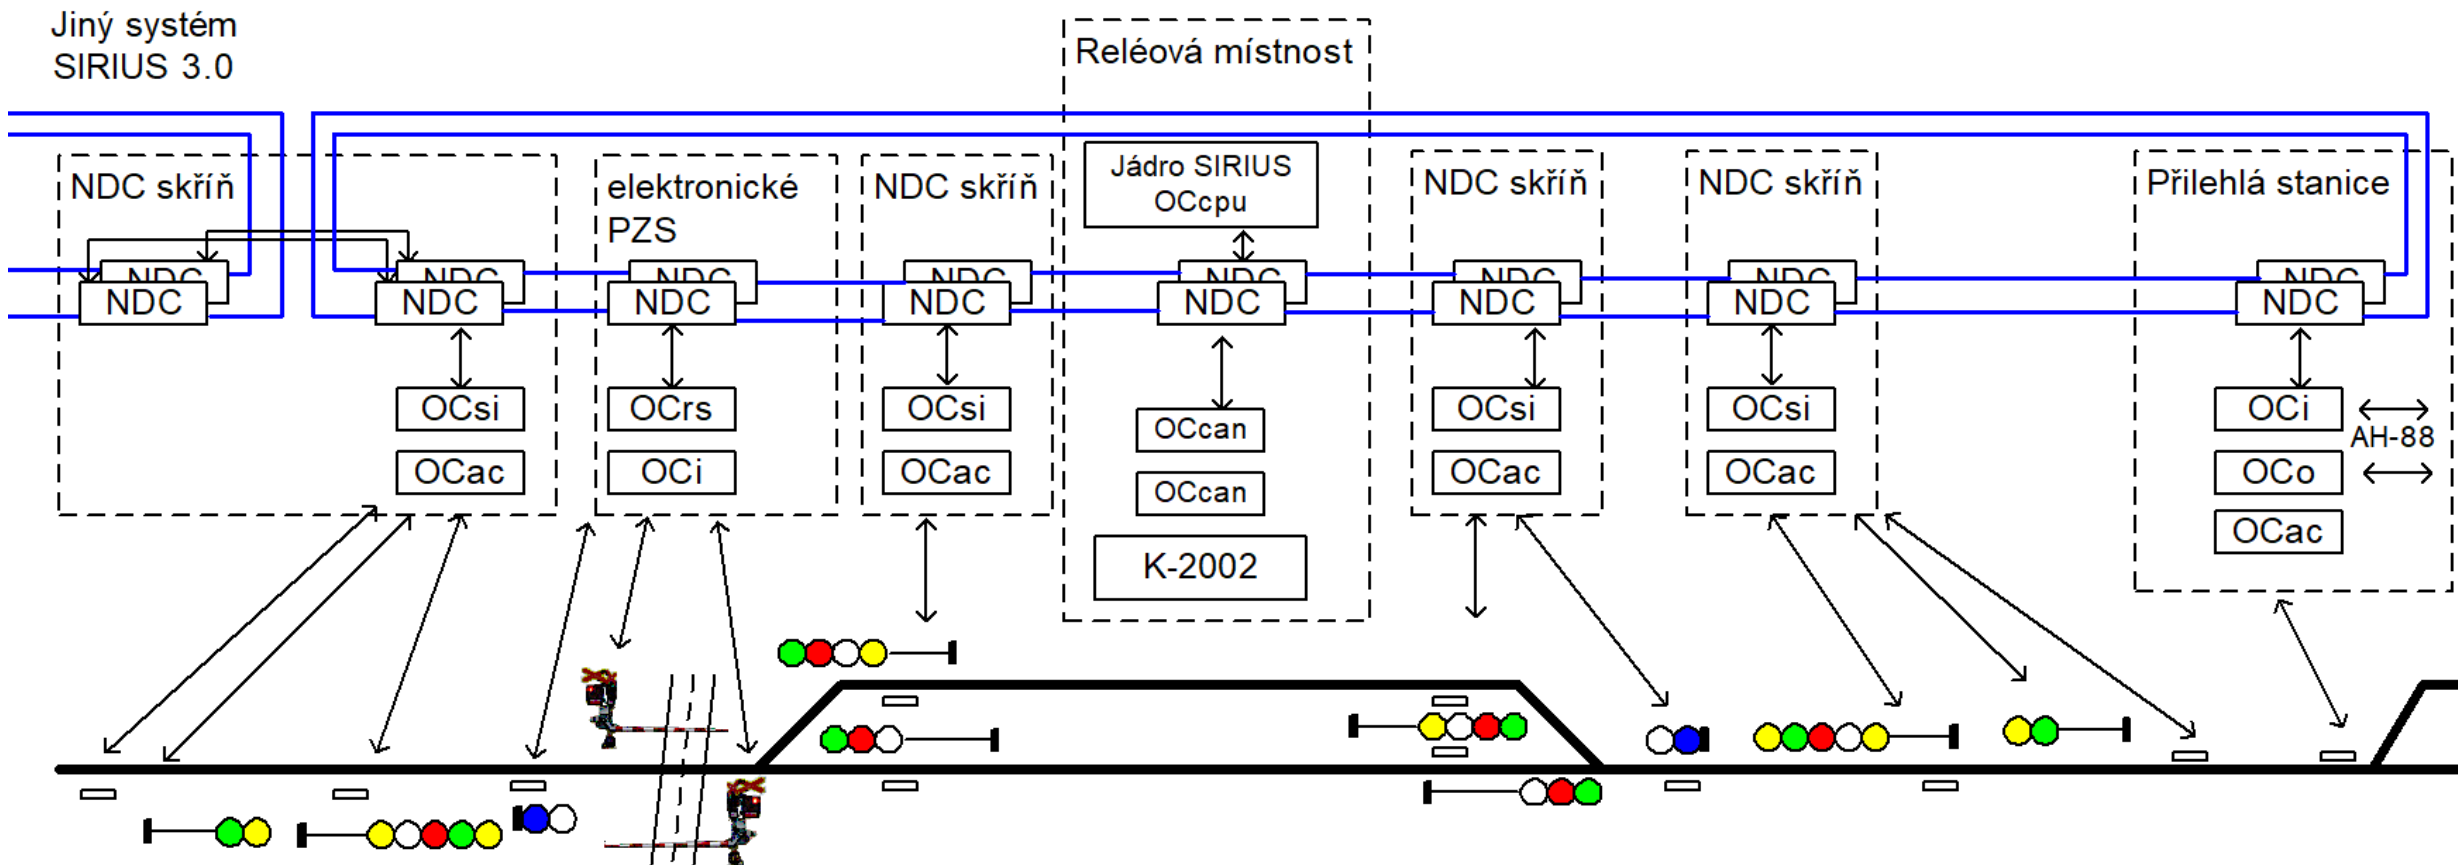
Jiný systém
SIRIUS 3.0

Reléová místnost

NDC skříň

NDC
NDC

NDC
NDC

OCsi
OCac

elektronické PZS

NDC
NDC

OCrs
OCi

NDC skříň

NDC
NDC

OCsi
OCac

Jádro SIRIUS
OCcpu

NDC
NDC

OCcan
OCcan
K-2002

NDC skříň

NDC
NDC

OCsi
OCac

NDC skříň

NDC
NDC

OCsi
OCac

Přilehlá stanice

NDC
NDC

OCi
AH-88
OCo
OCac